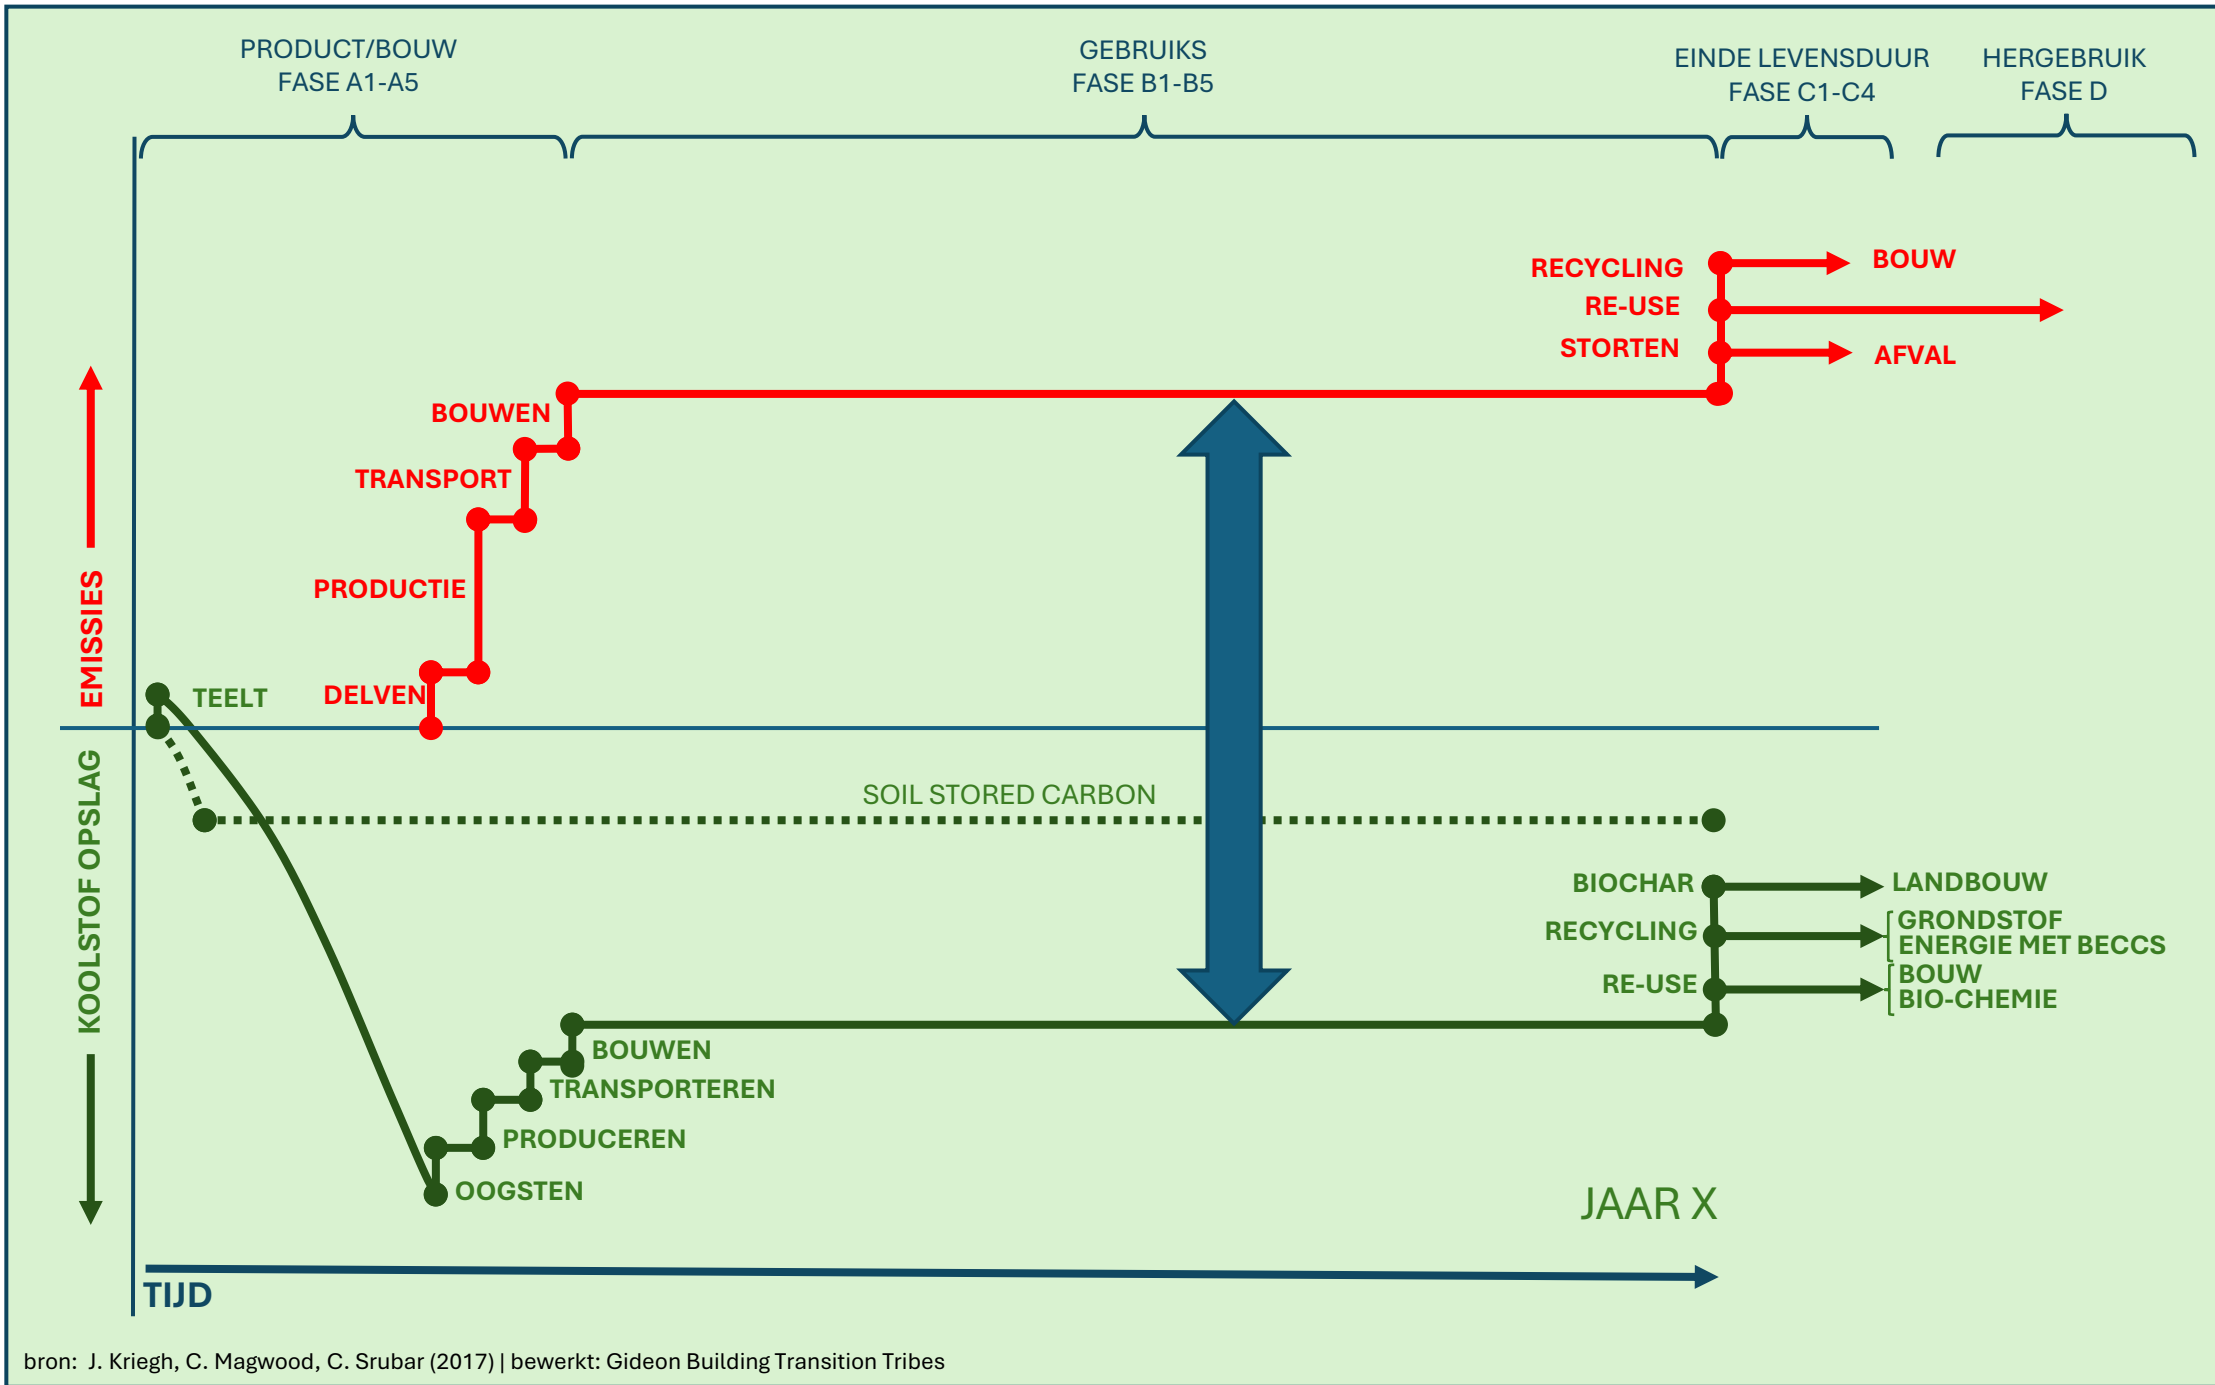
PRODUCT/BOUW
FASE A1-A5

GEBRUIKS
FASE B1-B5

EINDE LEVENSDUUR
FASE C1-C4

HERGEBRUIK
FASE D

RECYCLING
RE-USE
STORTEN

BOUW
AFVAL

BOUWEN
TRANSPORT
PRODUCTIE
DELVEN

EMISSIES

TEELT

KOOLSTOF OPSLAG

SOIL STORED CARBON

BIOCHAR
RECYCLING
RE-USE

LANDBOUW
GRONDSTOF
ENERGIE MET BECCS
BOUW
BIO-CHEMIE

BOUWEN
TRANSPORTEREN
PRODUCEREN
OOGSTEN

JAAR X

TIJD

bron: J. Kriegh, C. Magwood, C. Srubar (2017) | bewerkt: Gideon Building Transition Tribes